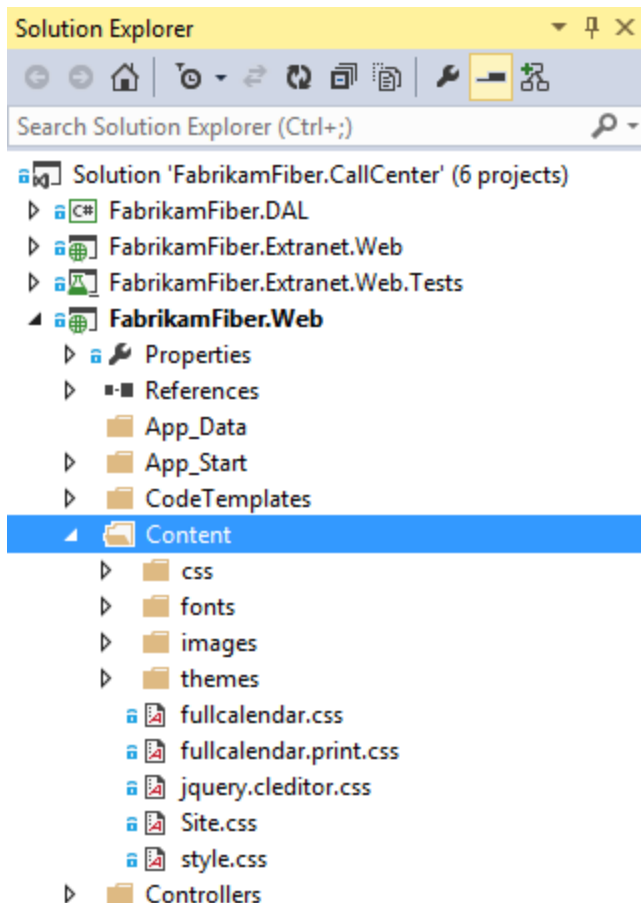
Solution Explorer

Search Solution Explorer (Ctrl+;)

Solution 'FabrikamFiber.CallCenter' (6 projects)
FabrikamFiber.DAL
FabrikamFiber.Extranet.Web
FabrikamFiber.Extranet.Web.Tests
FabrikamFiber.Web
Properties
References
App_Data
App_Start
CodeTemplates
Content
css
fonts
images
themes
fullcalendar.css
fullcalendar.print.css
jquery.cleditor.css
Site.css
style.css
Controllers